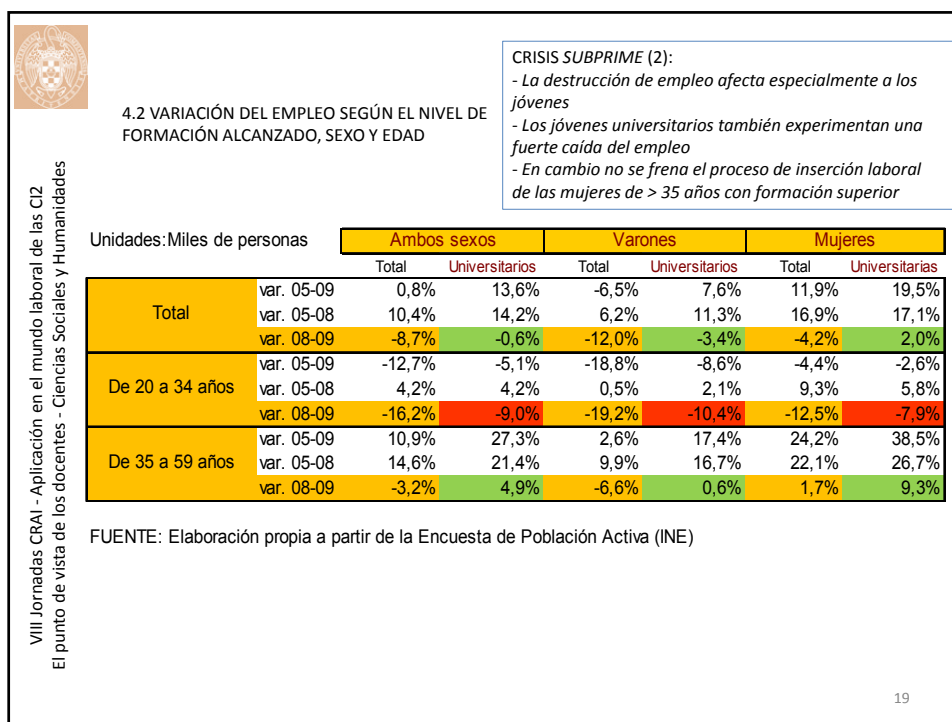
VIII Jornadas CRAI - Aplicación en el mundo laboral de las CI2
El punto de vista de los docentes - Ciencias Sociales y Humanidades

4.2 VARIACIÓN DEL EMPLEO SEGÚN EL NIVEL DE FORMACIÓN ALCANZADO, SEXO Y EDAD

CRISIS *SUBPRIME* (2):
- *La destrucción de empleo afecta especialmente a los jóvenes*
- *Los jóvenes universitarios también experimentan una fuerte caída del empleo*
- *En cambio no se frena el proceso de inserción laboral de las mujeres de > 35 años con formación superior*

Unidades: Miles de personas

| | | Ambos sexos | | Varones | | Mujeres | |
|---|---|---|---|---|---|---|---|
| | | Total | Universitarios | Total | Universitarios | Total | Universitarias |
| Total | var. 05-09 | 0,8% | 13,6% | -6,5% | 7,6% | 11,9% | 19,5% |
| | var. 05-08 | 10,4% | 14,2% | 6,2% | 11,3% | 16,9% | 17,1% |
| | var. 08-09 | -8,7% | -0,6% | -12,0% | -3,4% | -4,2% | 2,0% |
| De 20 a 34 años | var. 05-09 | -12,7% | -5,1% | -18,8% | -8,6% | -4,4% | -2,6% |
| | var. 05-08 | 4,2% | 4,2% | 0,5% | 2,1% | 9,3% | 5,8% |
| | var. 08-09 | -16,2% | -9,0% | -19,2% | -10,4% | -12,5% | -7,9% |
| De 35 a 59 años | var. 05-09 | 10,9% | 27,3% | 2,6% | 17,4% | 24,2% | 38,5% |
| | var. 05-08 | 14,6% | 21,4% | 9,9% | 16,7% | 22,1% | 26,7% |
| | var. 08-09 | -3,2% | 4,9% | -6,6% | 0,6% | 1,7% | 9,3% |

FUENTE: Elaboración propia a partir de la Encuesta de Población Activa (INE)

19